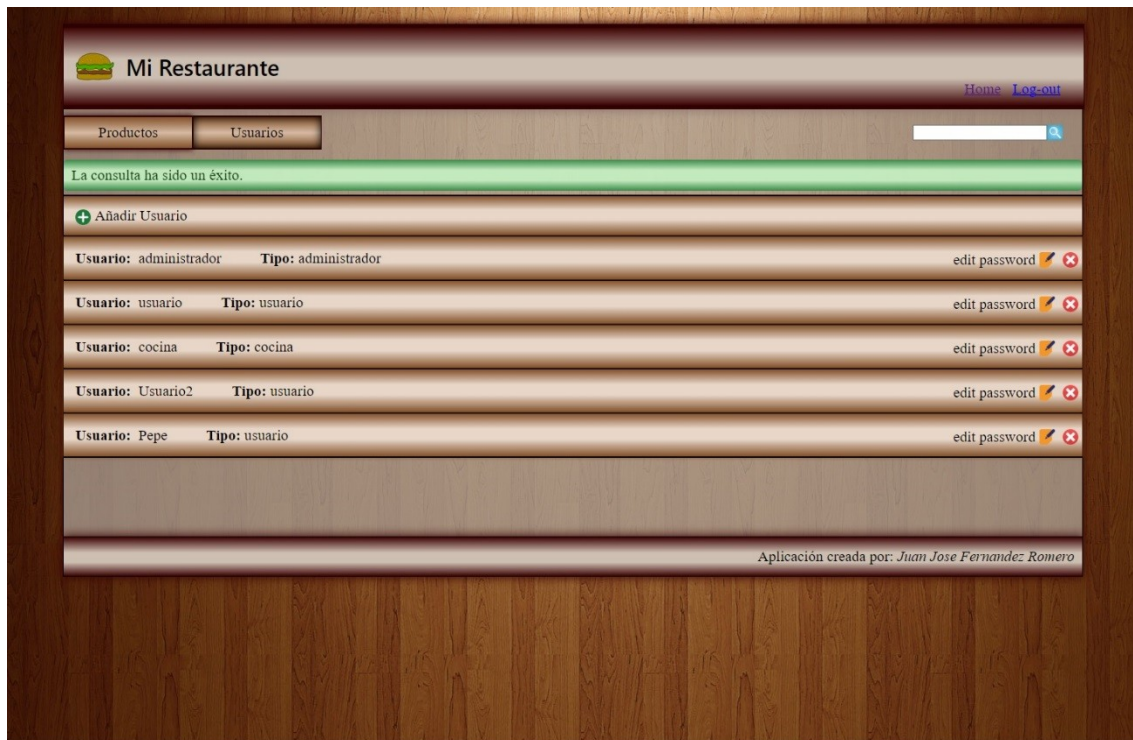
Mi Restaurante

Home Log-out

Productos Usuarios

La consulta ha sido un éxito.

Añadir Usuario

**Usuario:** administrador **Tipo:** administrador edit password

**Usuario:** usuario **Tipo:** usuario edit password

**Usuario:** cocina **Tipo:** cocina edit password

**Usuario:** Usuario2 **Tipo:** usuario edit password

**Usuario:** Pepe **Tipo:** usuario edit password

Aplicación creada por: *Juan Jose Fernandez Romero*